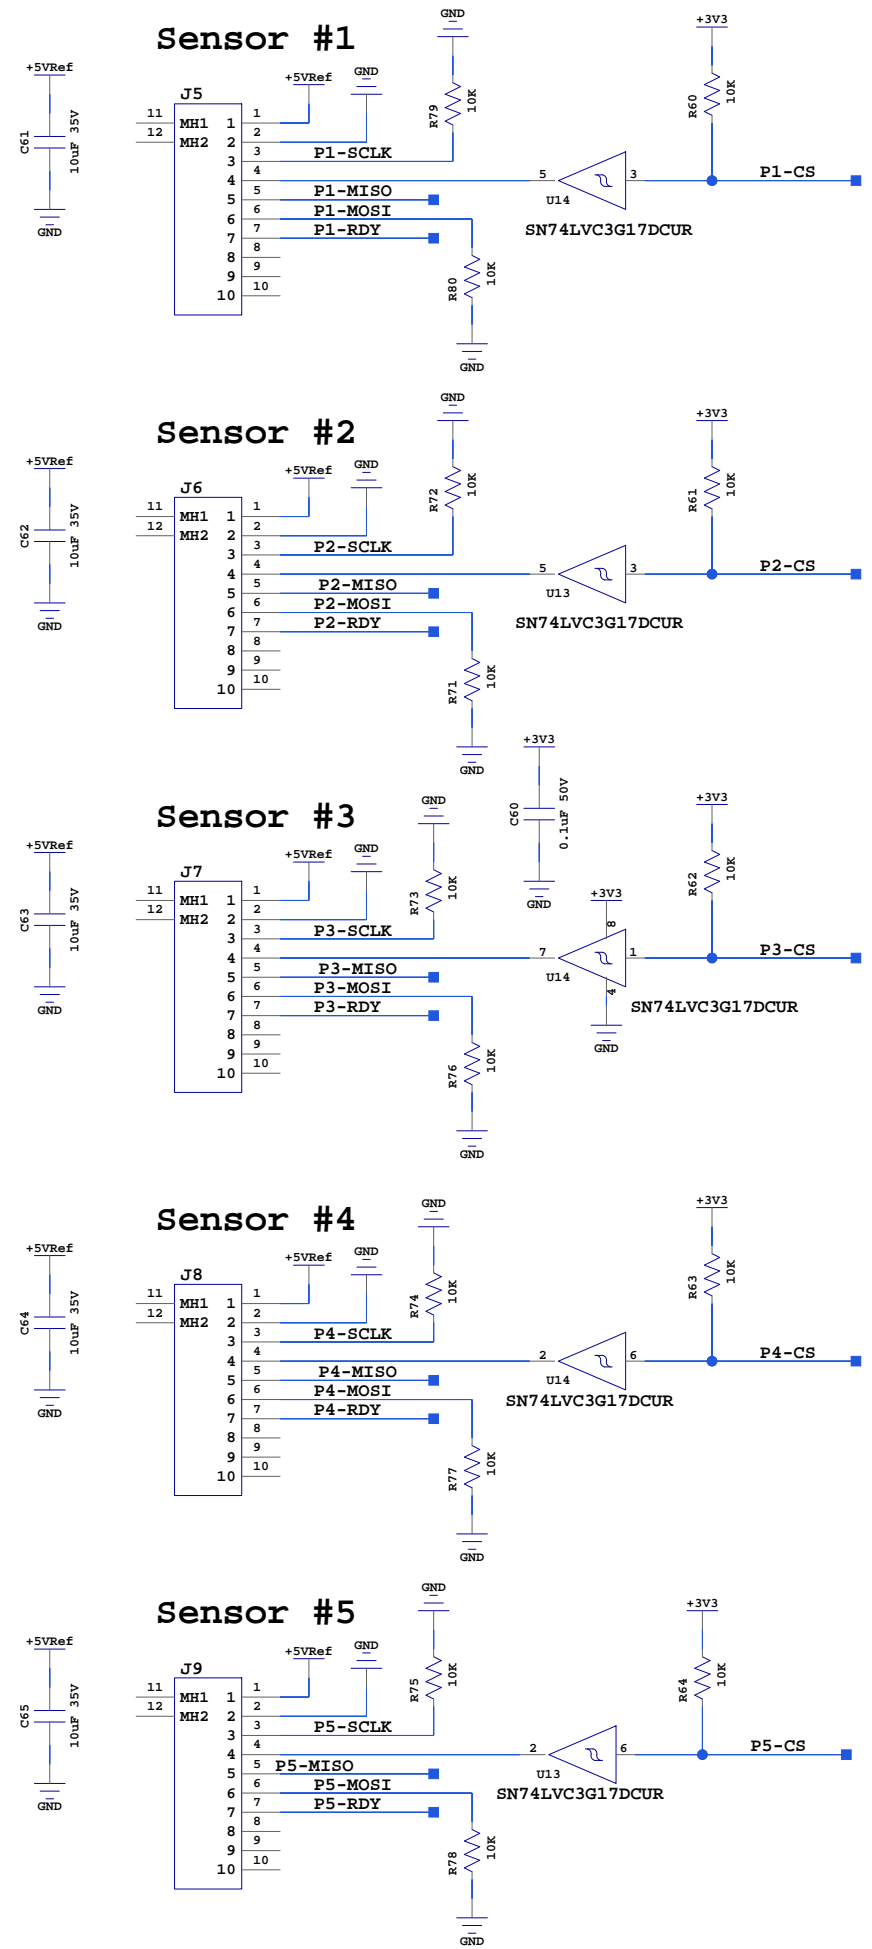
Sensor #1

+5VRef
C61
35V
10uF
GND

J5
11 MH1 1 1
12 MH2 2 2
3 3
4 4
5 5
6 6
7 7
8 8
9 9
10 10

+5VRef
GND
GND
R79 10K
P1-SCLK
P1-MISO
P1-MOSI
P1-RDY
R80 10K
GND
+3V3
R60 10K
5
3
U14
SN74LVC3G17DCUR
P1-CS

Sensor #2

+5VRef
C62
35V
10uF
GND

J6
11 MH1 1 1
12 MH2 2 2
3 3
4 4
5 5
6 6
7 7
8 8
9 9
10 10

+5VRef
GND
GND
R72 10K
P2-SCLK
P2-MISO
P2-MOSI
P2-RDY
R71 10K
GND
+3V3
R61 10K
5
3
U13
SN74LVC3G17DCUR
P2-CS

Sensor #3

+5VRef
C63
35V
10uF
GND

J7
11 MH1 1 1
12 MH2 2 2
3 3
4 4
5 5
6 6
7 7
8 8
9 9
10 10

+5VRef
GND
GND
R73 10K
P3-SCLK
P3-MISO
P3-MOSI
P3-RDY
R76 10K
GND
+3V3
C60
50V
0.1uF
GND
+3V3
8
7
1
4
U14
GND
SN74LVC3G17DCUR
+3V3
R62 10K
P3-CS

Sensor #4

+5VRef
C64
35V
10uF
GND

J8
11 MH1 1 1
12 MH2 2 2
3 3
4 4
5 5
6 6
7 7
8 8
9 9
10 10

+5VRef
GND
GND
R74 10K
P4-SCLK
P4-MISO
P4-MOSI
P4-RDY
R77 10K
GND
+3V3
R63 10K
2
6
U14
SN74LVC3G17DCUR
P4-CS

Sensor #5

+5VRef
C65
35V
10uF
GND

J9
11 MH1 1 1
12 MH2 2 2
3 3
4 4
5 5
6 6
7 7
8 8
9 9
10 10

+5VRef
GND
GND
R75 10K
P5-SCLK
P5-MISO
P5-MOSI
P5-RDY
R78 10K
GND
+3V3
R64 10K
2
6
U13
SN74LVC3G17DCUR
P5-CS